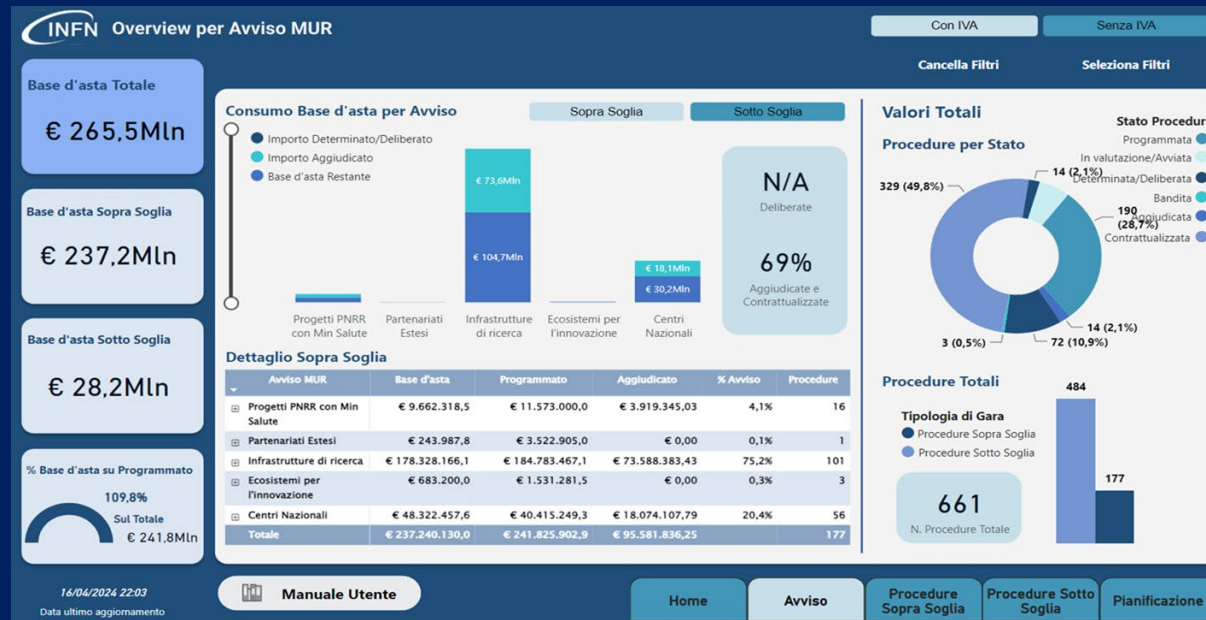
INFN Overview per Avviso MUR

Con IVA
Senza IVA
Cancella Filtri
Seleziona Filtri

Base d'asta Totale
€ 265,5Mln

Base d'asta Sopra Soglia
€ 237,2Mln

Base d'asta Sotto Soglia
€ 28,2Mln

% Base d'asta su Programmato
109,8%
Sul Totale
€ 241,8Mln

16/04/2024 22:03
Data ultimo aggiornamento

Consumo Base d'asta per Avviso
Sopra Soglia
Sotto Soglia
Importo Determinato/Deliberato
Importo Aggiudicato
Base d'asta Restante
€ 73,6Mln
€ 104,7Mln
€ 18,1Mln
€ 30,2Mln
Progetti PNRR con Min Salute
Partenariati Estesi
Infrastrutture di ricerca
Ecosistemi per l'innovazione
Centri Nazionali

N/A
Deliberate
69%
Aggiudicate e Contrattualizzate

Dettaglio Sopra Soglia

| Avviso MUR | Base d'asta | Programmato | Aggiudicato | % Avviso | Procedure |
|---|---|---|---|---|---|
| Progetti PNRR con Min Salute | € 9.662.318,5 | € 11.573.000,0 | € 3.919.345,03 | 4,1% | 16 |
| Partenariati Estesi | € 243.987,8 | € 3.522.905,0 | € 0,00 | 0,1% | 1 |
| Infrastrutture di ricerca | € 178.328.166,1 | € 184.783.467,1 | € 73.588.383,43 | 75,2% | 101 |
| Ecosistemi per l'innovazione | € 683.200,0 | € 1.531.281,5 | € 0,00 | 0,3% | 3 |
| Centri Nazionali | € 48.322.457,6 | € 40.415.249,3 | € 18.074.107,79 | 20,4% | 56 |
| Totale | € 237.240.130,0 | € 241.825.902,9 | € 95.581.836,25 | | 177 |

Valori Totali
Procedure per Stato
Stato Procedur
Programmata
In valutazione/Avviata
Determinata/Deliberata
Bandita
Aggiudicata
Contrattualizzata
14 (2,1%)
329 (49,8%)
190 (28,7%)
14 (2,1%)
3 (0,5%)
72 (10,9%)

Procedure Totali
Tipologia di Gara
Procedure Sopra Soglia
Procedure Sotto Soglia
484
177
661
N. Procedure Totale

Manuale Utente
Home
Avviso
Procedure Sopra Soglia
Procedure Sotto Soglia
Pianificazione